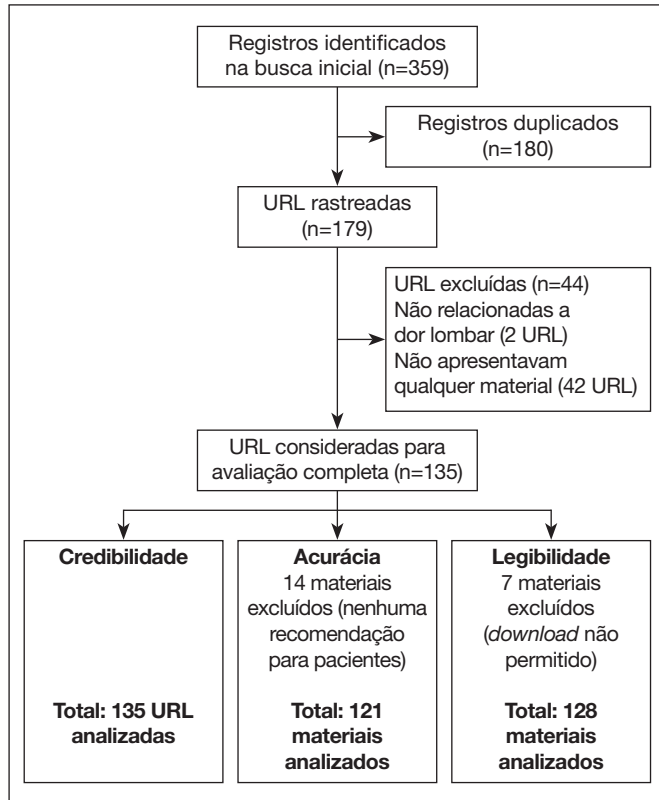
Registros identificados na busca inicial (n=359)

Registros duplicados (n=180)

URL rastreadas (n=179)

URL excluídas (n=44)
Não relacionadas a dor lombar (2 URL)
Não apresentavam qualquer material (42 URL)

URL consideradas para avaliação completa (n=135)

**Credibilidade**

**Total: 135 URL analizadas**

**Acurácia**
14 materiais excluídos (nenhuma recomendação para pacientes)

**Total: 121 materiais analizados**

**Legibilidade**
7 materiais excluídos (*download* não permitido)

**Total: 128 materiais analizados**